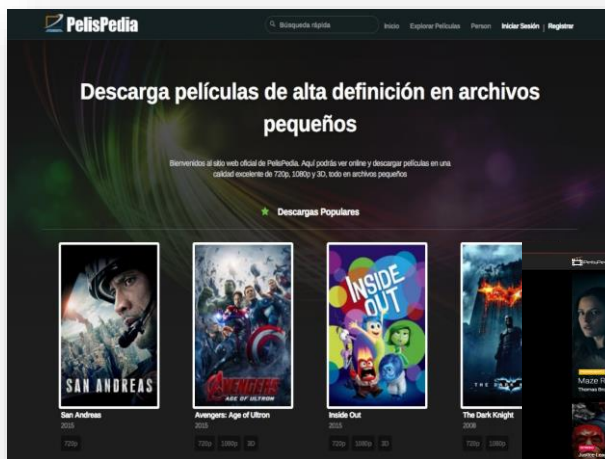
PelisPedia

Búsqueda rápida

Inicio Explorar Películas Person Iniciar Sesión | Registrar

Descarga películas de alta definición en archivos pequeños

Bienvenidos al sitio web oficial de PelisPedia. Aquí podrás ver online y descargar películas en una calidad excelente de 720p, 1080p y 3D, todo en archivos pequeños

Descargas Populares

SAN ANDREAS

San Andreas
2015
720p

AVENGERS AGE OF ULTRON

Avengers: Age of Ultron
2015
720p 1080p 3D

INSIDE OUT

Inside Out
2015
720p 1080p 3D

The Dark Knight
2008

PelisPe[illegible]

Maze R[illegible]
Thomas Bro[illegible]